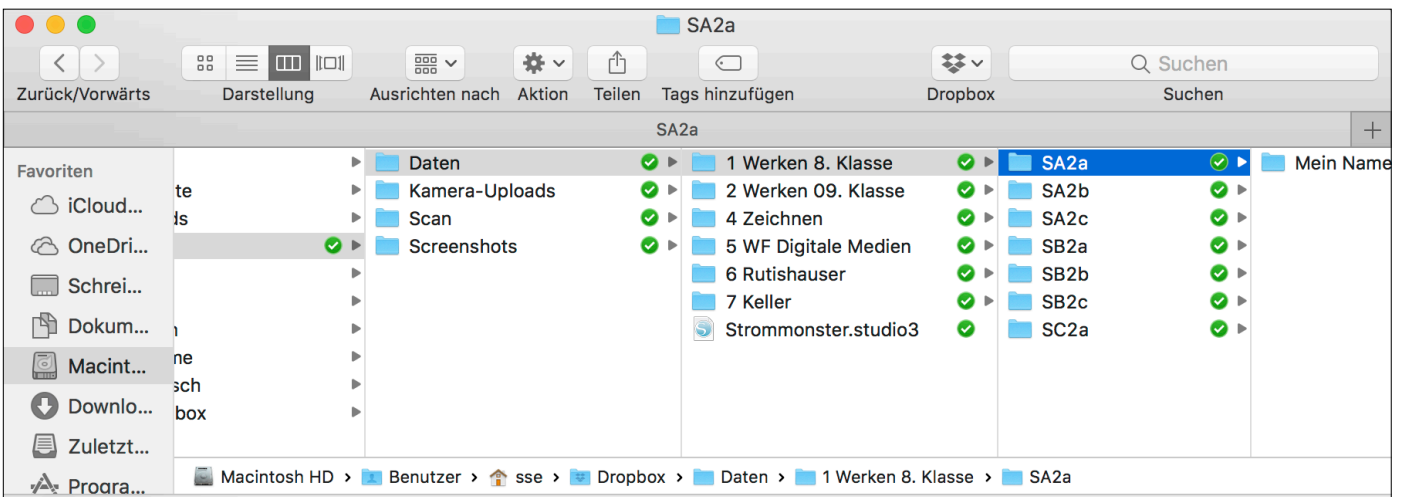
SA2a

Zurück/Vorwärts
Darstellung
Ausrichten nach
Aktion
Teilen
Tags hinzufügen
Dropbox
Suchen
Suchen

SA2a

Favoriten
iCloud...
OneDri...
Schrei...
Dokum...
Macint...
Downlo...
Zuletzt...
Progra...

te
ds
n
ne
sch
box

Daten
Kamera-Uploads
Scan
Screenshots

1 Werken 8. Klasse
2 Werken 09. Klasse
4 Zeichnen
5 WF Digitale Medien
6 Rutishauser
7 Keller
Strommonster.studio3

SA2a
SA2b
SA2c
SB2a
SB2b
SB2c
SC2a

Mein Name

Macintosh HD > Benutzer > sse > Dropbox > Daten > 1 Werken 8. Klasse > SA2a